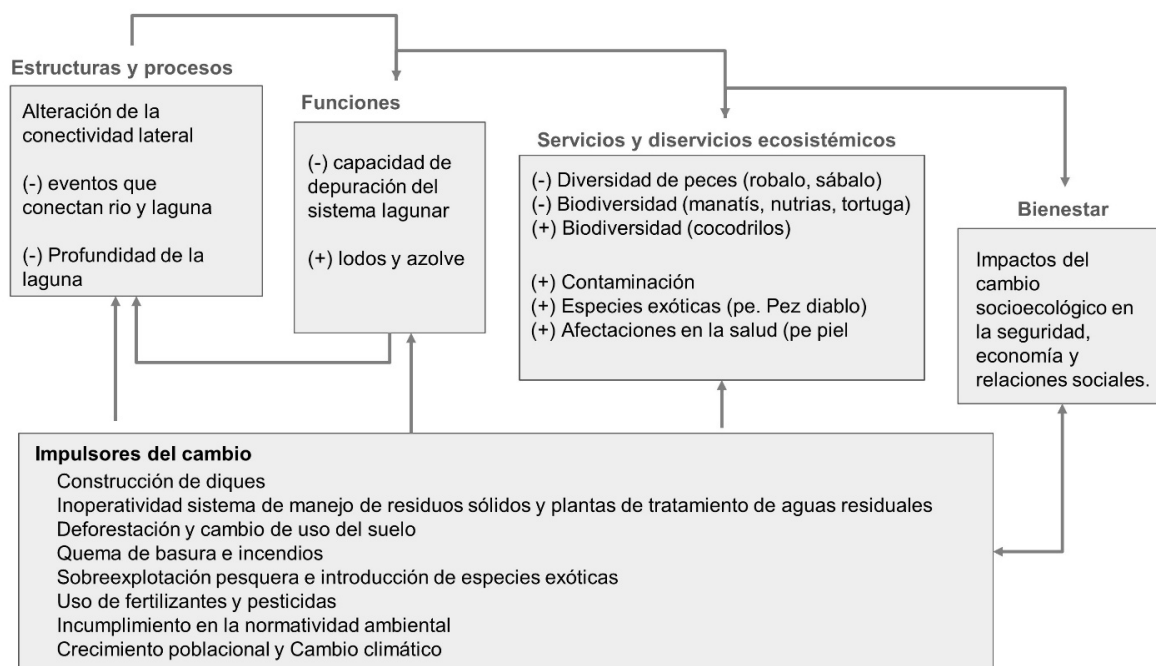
Estructuras y procesos

Alteración de la conectividad lateral

(-) eventos que conectan rio y laguna

(-) Profundidad de la laguna

Funciones

(-) capacidad de depuración del sistema lagunar

(+) lodos y azolve

Servicios y diservicios ecosistémicos

(-) Diversidad de peces (robalo, sábalo)
(-) Biodiversidad (manatís, nutrias, tortuga)
(+) Biodiversidad (cocodrilos)

(+) Contaminación
(+) Especies exóticas (pe. Pez diablo)
(+) Afectaciones en la salud (pe piel

Bienestar

Impactos del cambio socioecológico en la seguridad, economía y relaciones sociales.

Impulsores del cambio
Construcción de diques
Inoperatividad sistema de manejo de residuos sólidos y plantas de tratamiento de aguas residuales
Deforestación y cambio de uso del suelo
Quema de basura e incendios
Sobreexplotación pesquera e introducción de especies exóticas
Uso de fertilizantes y pesticidas
Incumplimiento en la normatividad ambiental
Crecimiento poblacional y Cambio climático